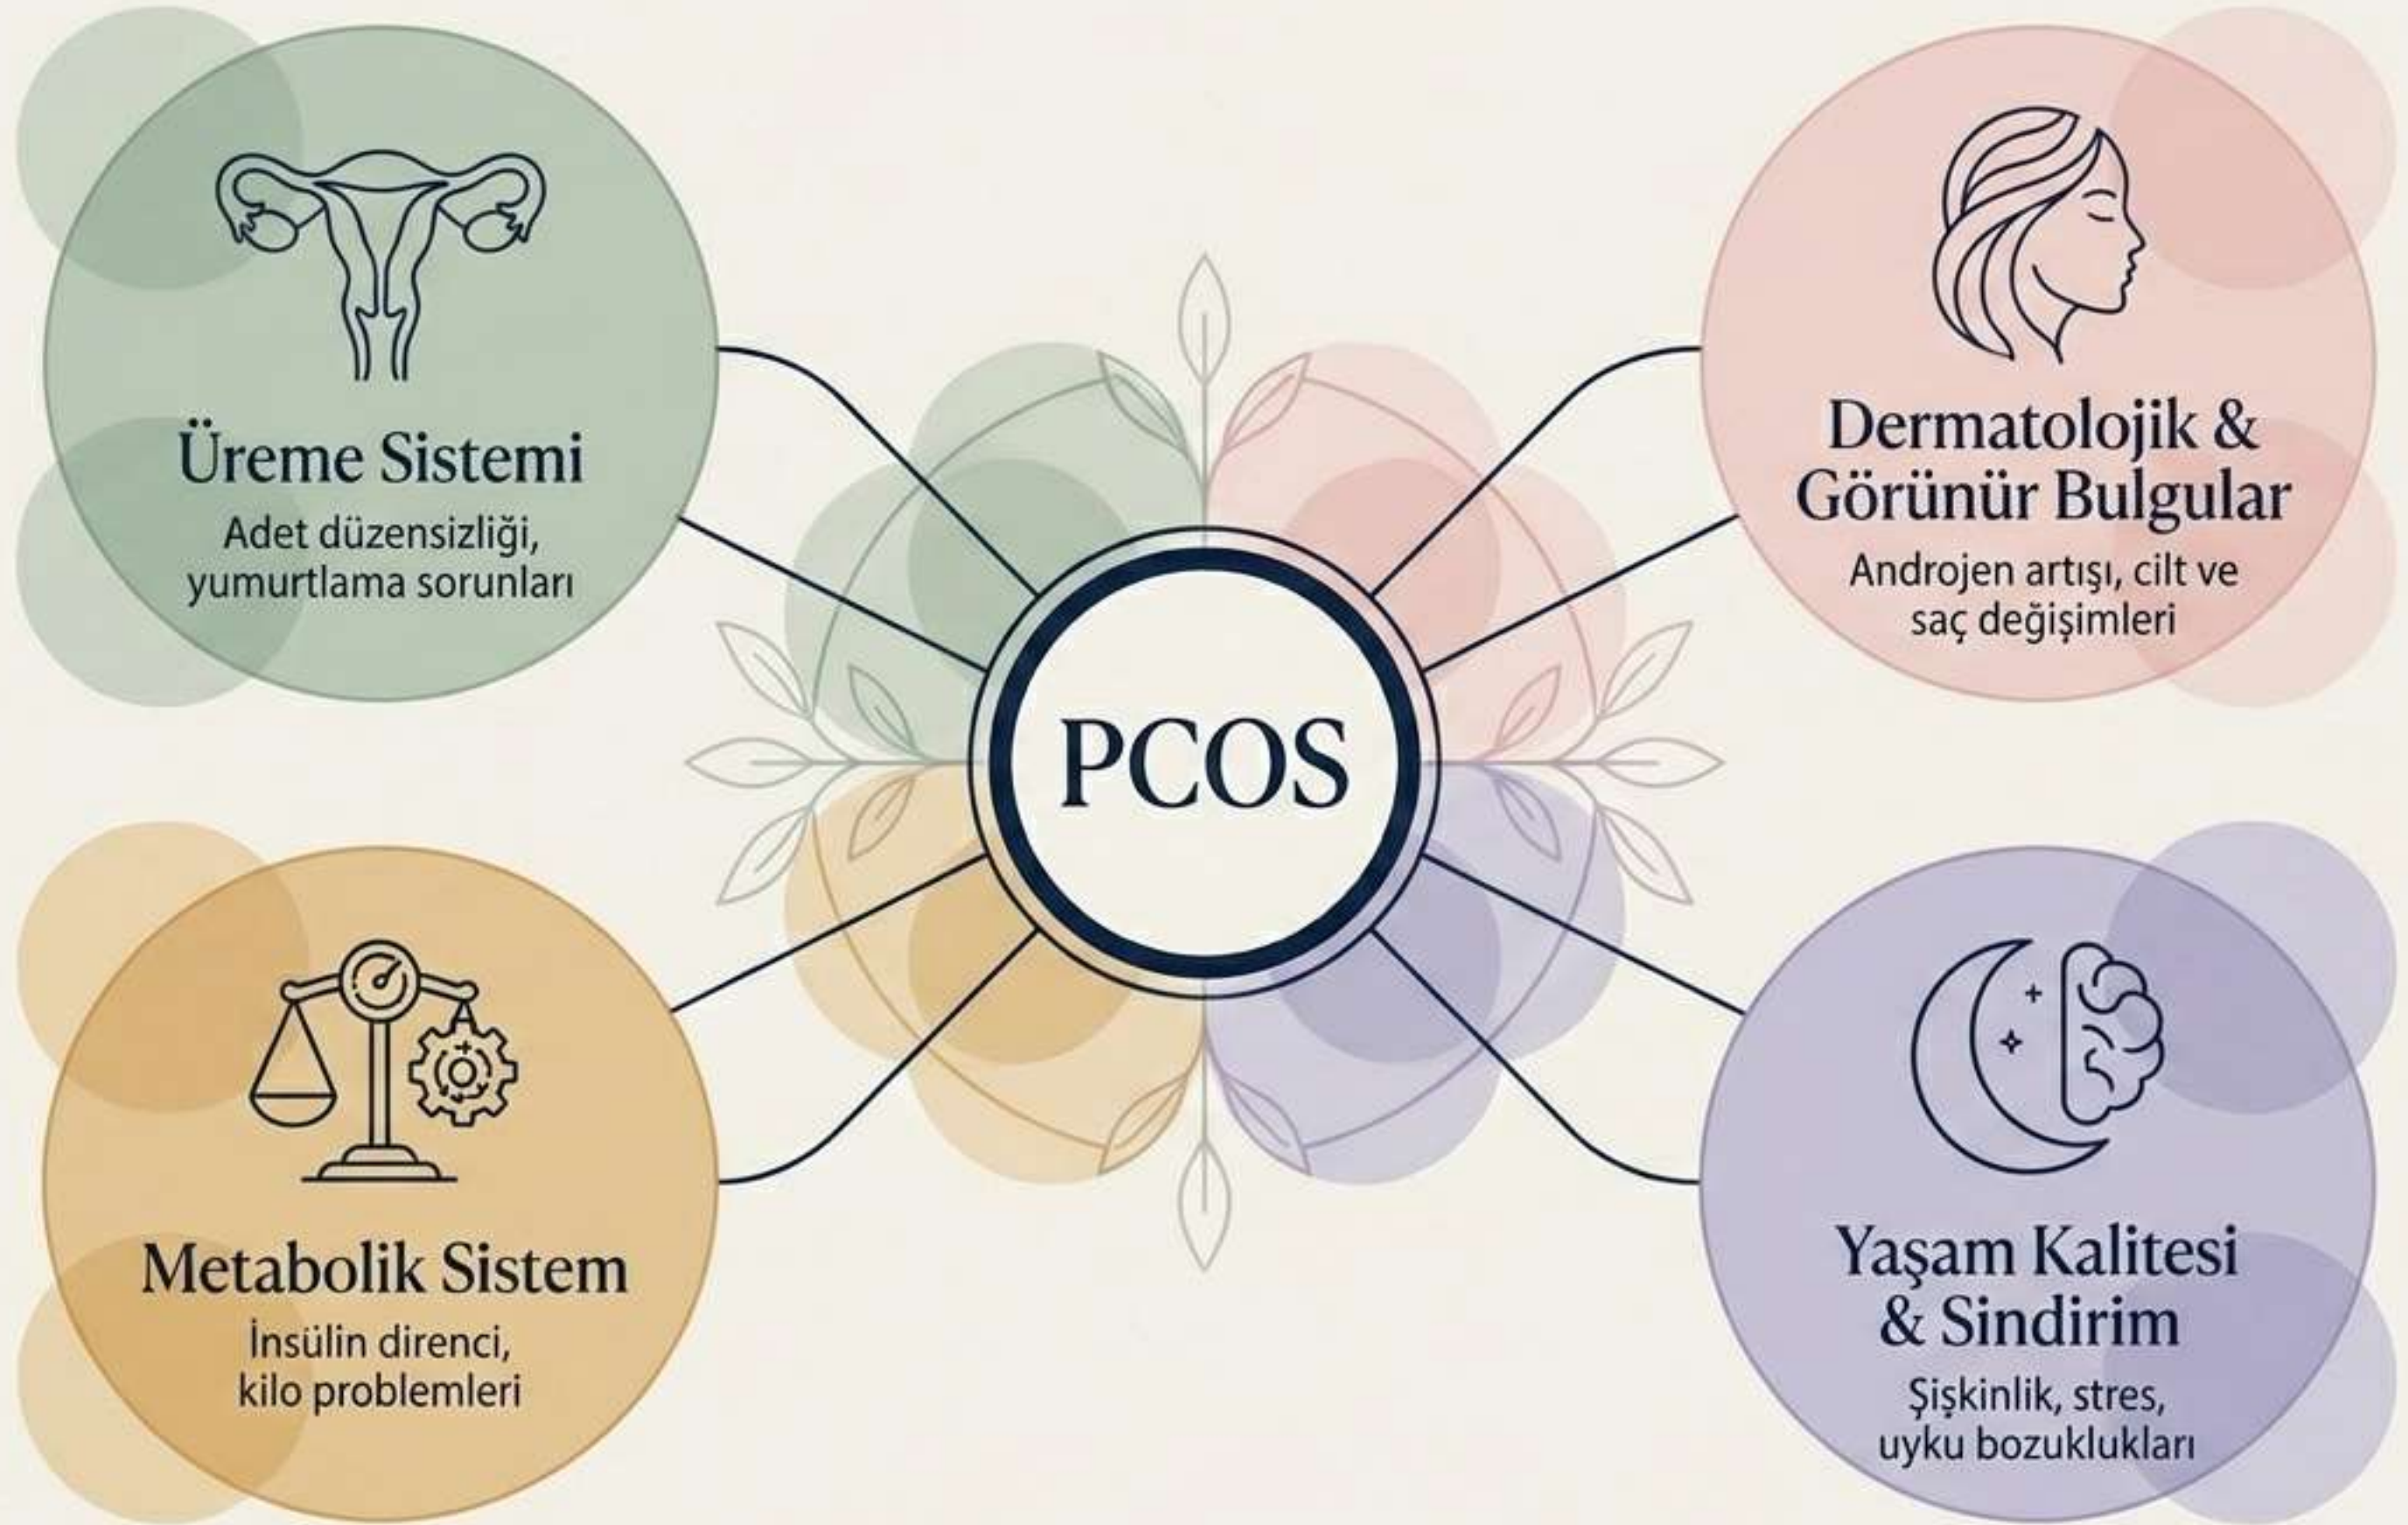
Üreme Sistemi
Adet düzensizliği, yumurtlama sorunları

Dermatolojik & Görünür Bulgular
Androjen artışı, cilt ve saç değişimleri

PCOS

Metabolik Sistem
İnsülin direnci, kilo problemleri

Yaşam Kalitesi & Sindirim
Şişkinlik, stres, uyku bozuklukları